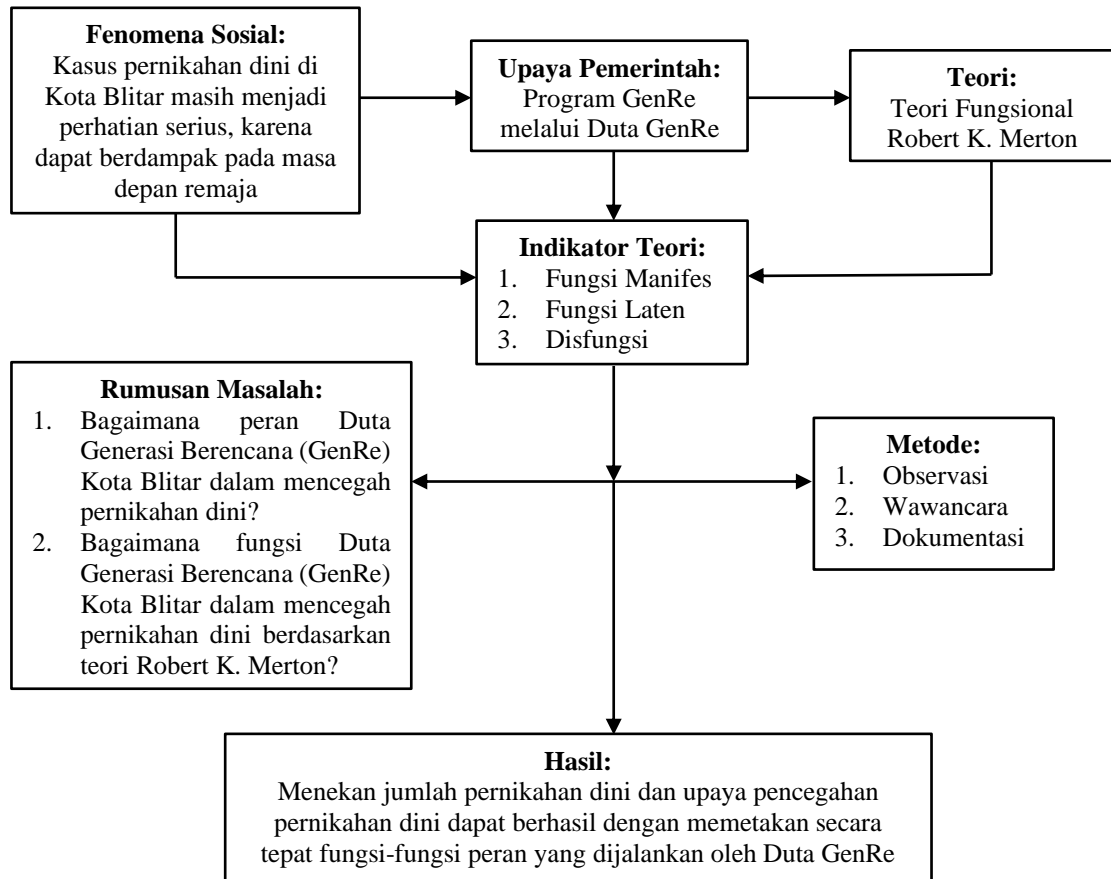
Fenomena Sosial:
Kasus pernikahan dini di Kota Blitar masih menjadi perhatian serius, karena dapat berdampak pada masa depan remaja

Upaya Pemerintah:
Program GenRe melalui Duta GenRe

Teori:
Teori Fungsional Robert K. Merton

Indikator Teori:
1. Fungsi Manifes
2. Fungsi Laten
3. Disfungsi

Rumusan Masalah:
1. Bagaimana peran Duta Generasi Berencana (GenRe) Kota Blitar dalam mencegah pernikahan dini?
2. Bagaimana fungsi Duta Generasi Berencana (GenRe) Kota Blitar dalam mencegah pernikahan dini berdasarkan teori Robert K. Merton?

Metode:
1. Observasi
2. Wawancara
3. Dokumentasi

Hasil:
Menekan jumlah pernikahan dini dan upaya pencegahan pernikahan dini dapat berhasil dengan memetakan secara tepat fungsi-fungsi peran yang dijalankan oleh Duta GenRe